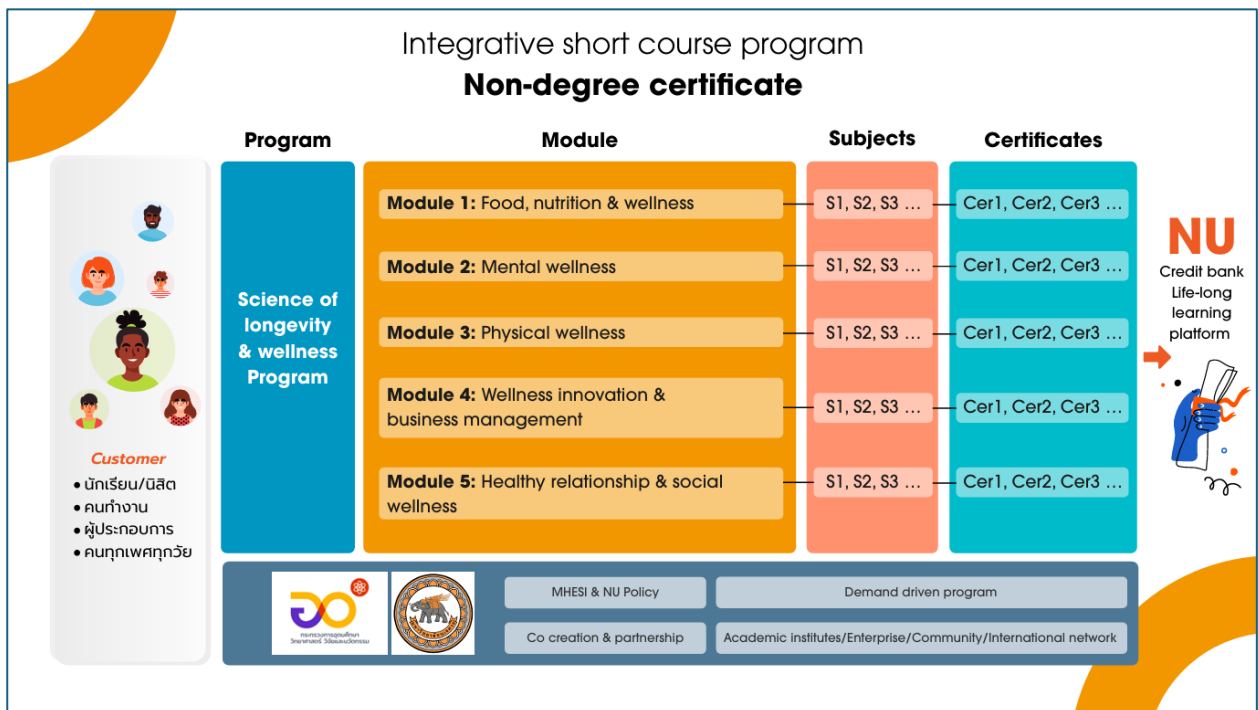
Integrative short course program
Non-degree certificate

Program
Module
Subjects
Certificates

Science of longevity & wellness Program

Module 1: Food, nutrition & wellness
S1, S2, S3 …
Cer1, Cer2, Cer3 …

Module 2: Mental wellness
S1, S2, S3 …
Cer1, Cer2, Cer3 …

Module 3: Physical wellness
S1, S2, S3 …
Cer1, Cer2, Cer3 …

Module 4: Wellness innovation & business management
S1, S2, S3 …
Cer1, Cer2, Cer3 …

Module 5: Healthy relationship & social wellness
S1, S2, S3 …
Cer1, Cer2, Cer3 …

NU
Credit bank
Life-long learning platform

Customer
• นักเรียน/นิสิต
• คนทำงาน
• ผู้ประกอบการ
• คนทุกเพศทุกวัย

กระทรวงการอุดมศึกษา วิทยาศาสตร์ วิจัยและนวัตกรรม

MHESI & NU Policy
Demand driven program
Co creation & partnership
Academic institutes/Enterprise/Community/International network